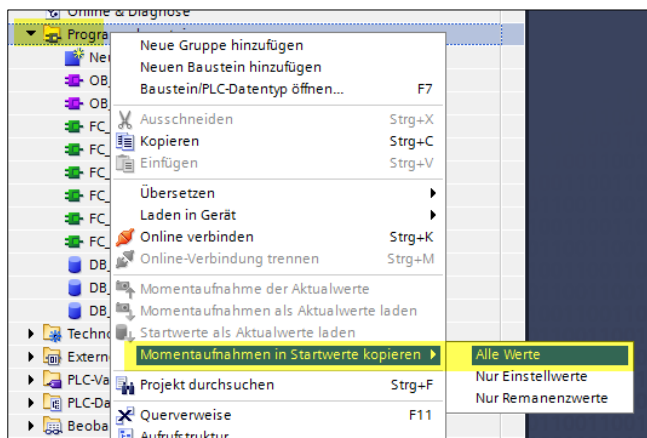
Online & Diagnose
Progra
Ne
OB
OB
FC
FC
FC
FC
FC
FC
DB
DB
DB
Techno
Extern
PLC-Va
PLC-Da
Beoba

Neue Gruppe hinzufügen
Neuen Baustein hinzufügen
Baustein/PLC-Datentyp öffnen... F7
Ausschneiden Strg+X
Kopieren Strg+C
Einfügen Strg+V
Übersetzen
Laden in Gerät
Online verbinden Strg+K
Online-Verbindung trennen Strg+M
Momentaufnahme der Aktualwerte
Momentaufnahmen als Aktualwerte laden
Startwerte als Aktualwerte laden
Momentaufnahmen in Startwerte kopieren
Projekt durchsuchen Strg+F
Querverweise F11
Aufrufstruktur

Alle Werte
Nur Einstellwerte
Nur Remanenzwerte